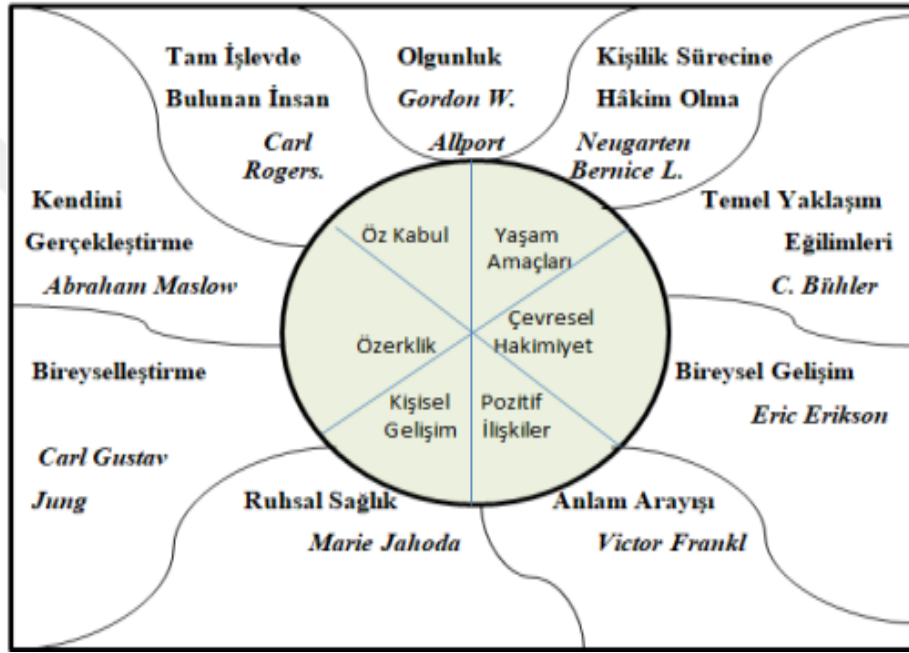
Tam İşlevde Bulunan İnsan
Carl Rogers.

Olgunluk
Gordon W. Allport

Kişilik Sürecine Hâkim Olma
Neugarten Bernice L.

Kendini Gerçekleştirme
Abraham Maslow

Temel Yaklaşım Eğilimleri
C. Bühler

Öz Kabul
Yaşam Amaçları
Özerklik
Çevresel Hakimiyet
Kişisel Gelişim
Pozitif İlişkiler

Bireyselleştirme
Carl Gustav Jung

Bireysel Gelişim
Eric Erikson

Ruhsal Sağlık
Marie Jahoda

Anlam Arayışı
Victor Frankl